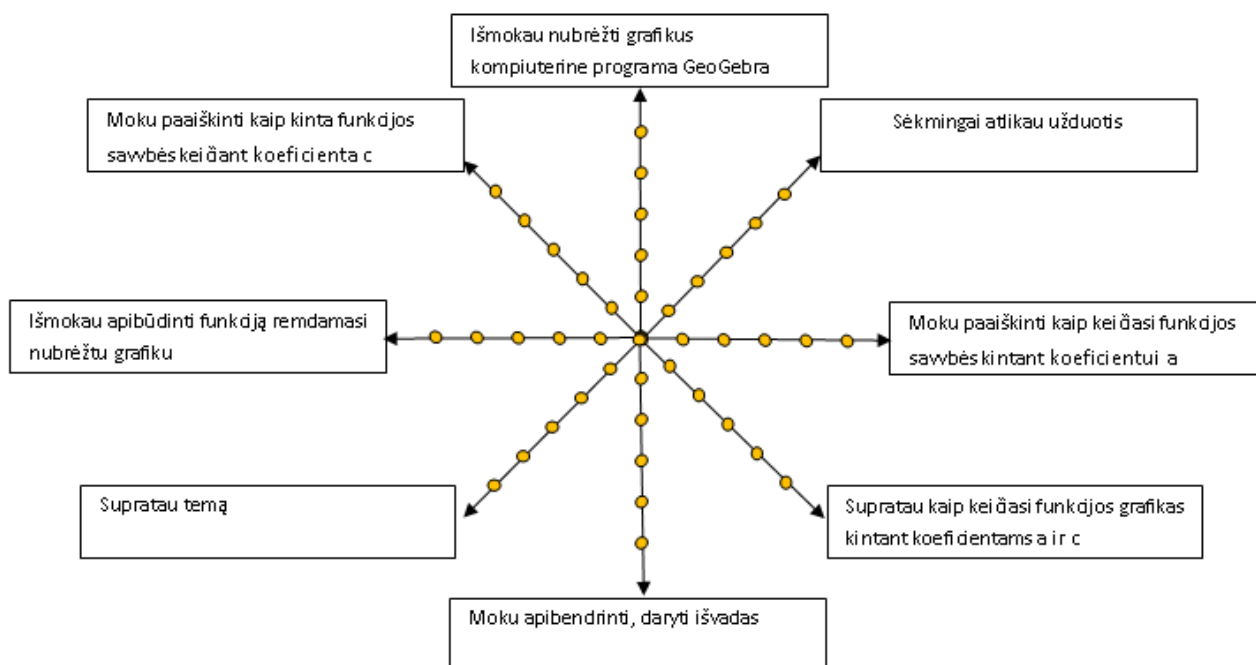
Išmokau nubrėžti grafikus kompiuterine programa GeoGebra

Moku paaiškinti kaip kinta funkcijos savybės keičiant koeficienta c

Sėkmingai atlikau užduotis

Išmokau apibūdinti funkciją remdamasi nubrėžtu grafiku

Moku paaiškinti kaip keičiasi funkcijos savybės kintant koeficientui a

Supratau temą

Supratau kaip keičiasi funkcijos grafikas kintant koeficientams a ir c

Moku apibendrinti, daryti išvadas